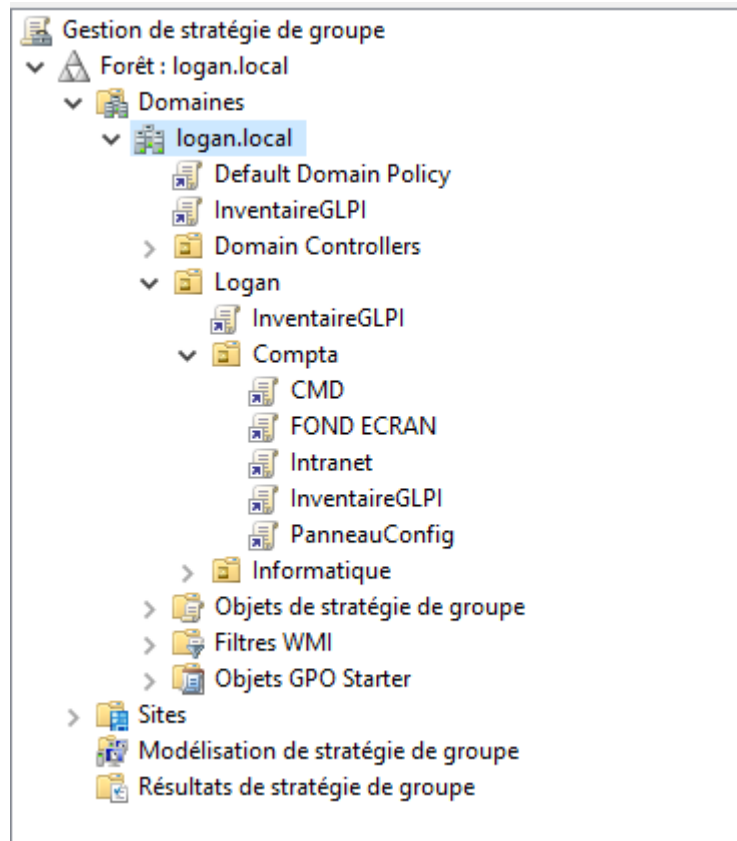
Gestion de stratégie de groupe
Forêt : logan.local
Domaines
logan.local
Default Domain Policy
InventaireGLPI
Domain Controllers
Logan
InventaireGLPI
Compta
CMD
FOND ECRAN
Intranet
InventaireGLPI
PanneauConfig
Informatique
Objets de stratégie de groupe
Filtres WMI
Objets GPO Starter
Sites
Modélisation de stratégie de groupe
Résultats de stratégie de groupe